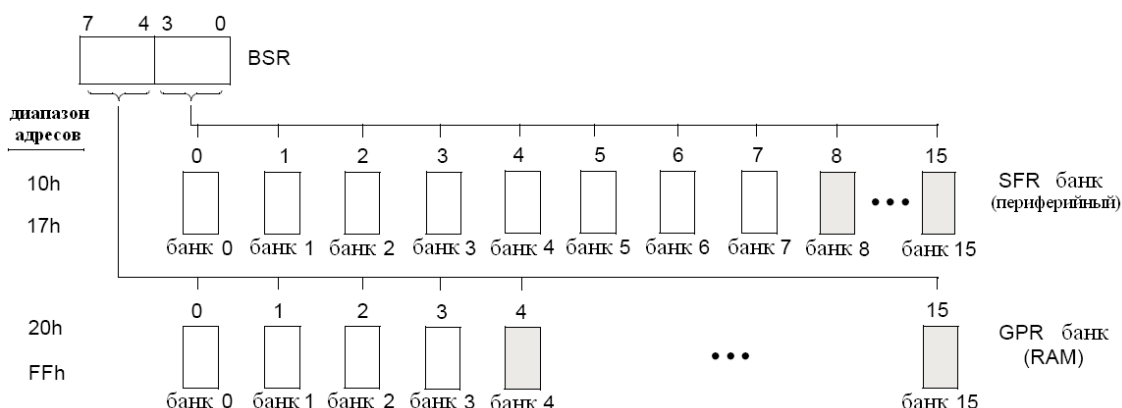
7 4 3 0

BSR

диапазон адресов

10h

17h

0 1 2 3 4 5 6 7 8 15

банк 0 банк 1 банк 2 банк 3 банк 4 банк 5 банк 6 банк 7 банк 8 ••• банк 15

SFR банк (периферийный)

20h

FFh

0 1 2 3 4 15

банк 0 банк 1 банк 2 банк 3 банк 4 ••• банк 15

GPR банк (RAM)